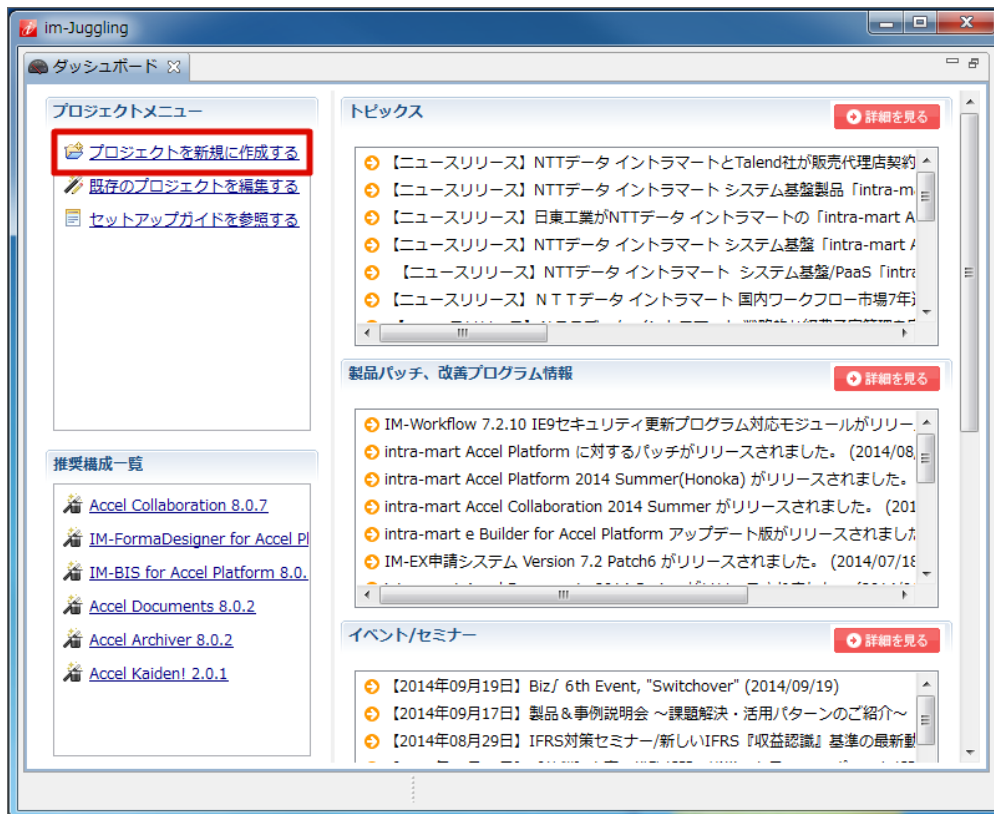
im-Juggling

ダッシュボード

プロジェクトメニュー

プロジェクトを新規に作成する

既存のプロジェクトを編集する

セットアップガイドを参照する

推奨構成一覧

Accel Collaboration 8.0.7

IM-FormaDesigner for Accel Pl

IM-BIS for Accel Platform 8.0.

Accel Documents 8.0.2

Accel Archiver 8.0.2

Accel Kaiden! 2.0.1

トピックス

詳細を見る

【ニュースリリース】NTTデータ イントラマートとTalend社が販売代理店契約

【ニュースリリース】NTTデータ イントラマート システム基盤製品「intra-m

【ニュースリリース】日東工業がNTTデータ イントラマートの「intra-mart A

【ニュースリリース】NTTデータ イントラマート システム基盤「intra-mart A

【ニュースリリース】NTTデータ イントラマート システム基盤/PaaS「intra

【ニュースリリース】NTTデータ イントラマート 国内ワークフロー市場7年

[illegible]

製品パッチ、改善プログラム情報

詳細を見る

IM-Workflow 7.2.10 IE9セキュリティ更新プログラム対応モジュールがリリー

intra-mart Accel Platform に対するパッチがリリースされました。(2014/08,

intra-mart Accel Platform 2014 Summer(Honoka) がリリースされました。

intra-mart Accel Collaboration 2014 Summer がリリースされました。(201

intra-mart e Builder for Accel Platform アップデート版がリリースされまし

IM-EX申請システム Version 7.2 Patch6 がリリースされました。(2014/07/18

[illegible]

イベント/セミナー

詳細を見る

【2014年09月19日】Biz/ 6th Event, "Switchover" (2014/09/19)

【2014年09月17日】製品&事例説明会 ～課題解決・活用パターンのご紹介～

【2014年08月29日】IFRS対策セミナー/新しいIFRS『収益認識』基準の最新

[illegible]